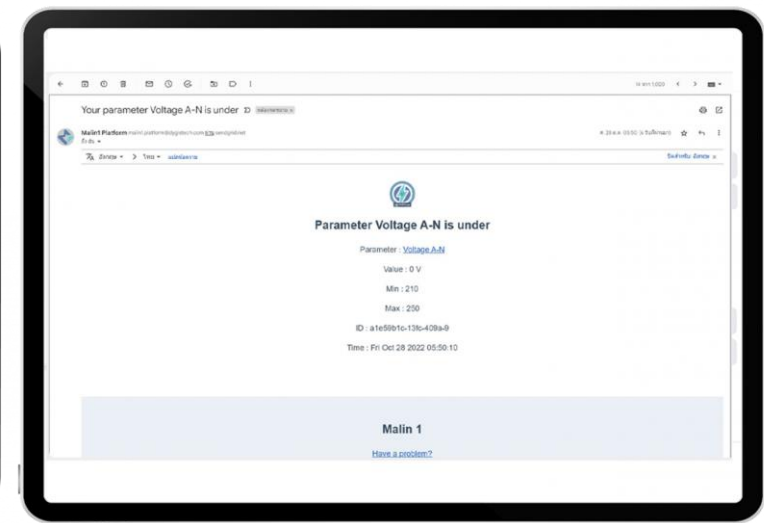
Your parameter Voltage A-N is under

Malin1 Platform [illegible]

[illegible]

Parameter Voltage A-N is under

Parameter : Voltage A-N

Value : 0 V

Min : 210

Max : 250

ID : a1e56b1c-13fc-409a-9

Time : Fri Oct 28 2022 05:50:10

Malin 1

Have a problem?